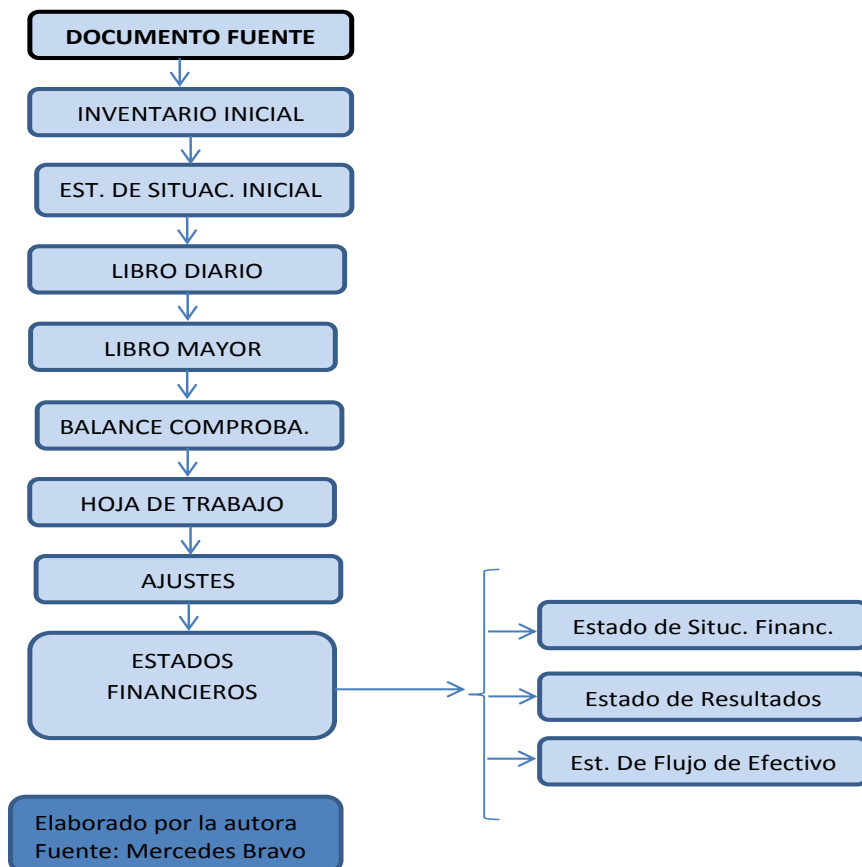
DOCUMENTO FUENTE

INVENTARIO INICIAL

EST. DE SITUAC. INICIAL

LIBRO DIARIO

LIBRO MAYOR

BALANCE COMPROBA.

HOJA DE TRABAJO

AJUSTES

ESTADOS FINANCIEROS

Estado de Situc. Financ.

Estado de Resultados

Est. De Flujo de Efectivo

Elaborado por la autora
Fuente: Mercedes Bravo